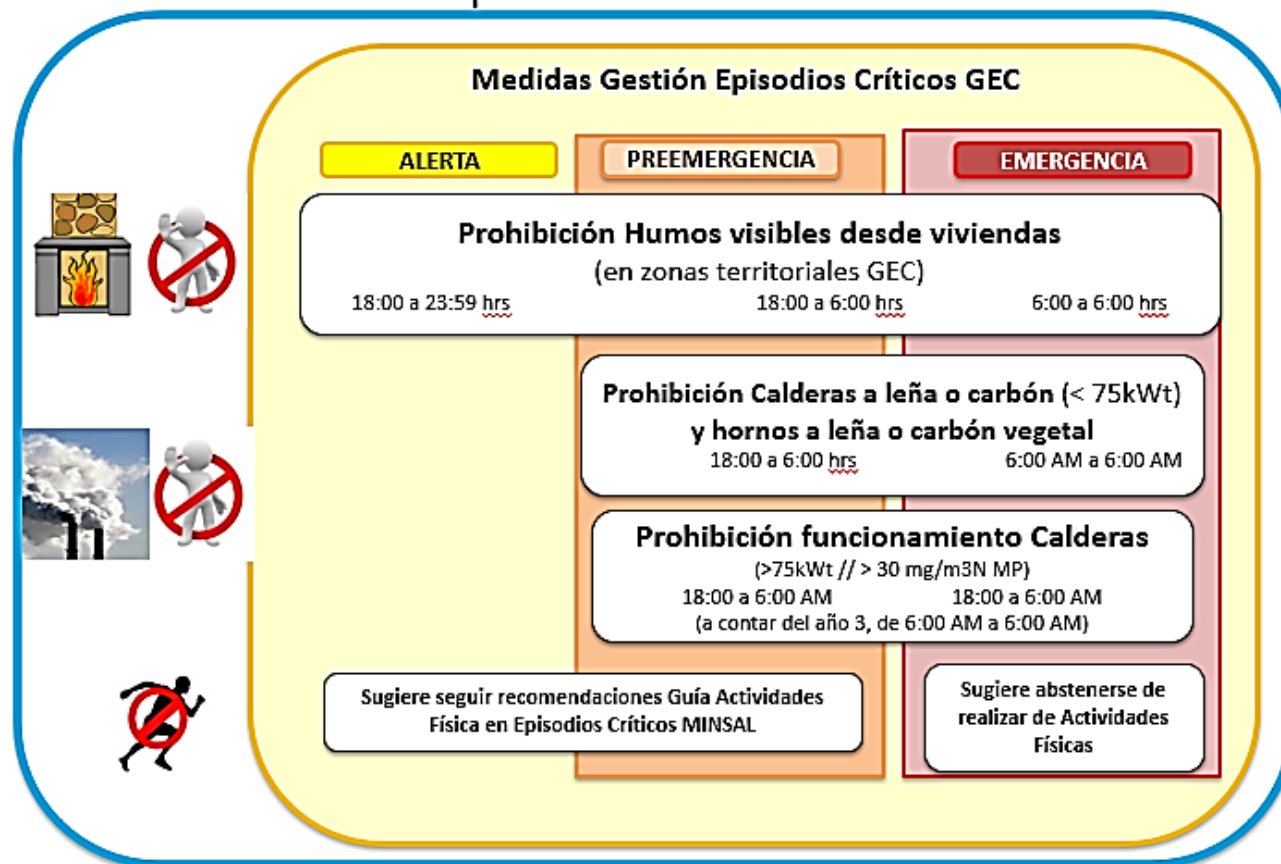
Medidas Gestión Episodios Críticos GEC

ALERTA

PREEMERGENCIA

EMERGENCIA

Prohibición Humos visibles desde viviendas
(en zonas territoriales GEC)
18:00 a 23:59 hrs 18:00 a 6:00 hrs 6:00 a 6:00 hrs

Prohibición Calderas a leña o carbón (< 75kWt) y hornos a leña o carbón vegetal
18:00 a 6:00 hrs 6:00 AM a 6:00 AM

Prohibición funcionamiento Calderas
(>75kWt // > 30 mg/m3N MP)
18:00 a 6:00 AM 18:00 a 6:00 AM
(a contar del año 3, de 6:00 AM a 6:00 AM)

Sugiere seguir recomendaciones Guía Actividades Física en Episodios Críticos MINSAL

Sugiere abstenerse de realizar de Actividades Físicas